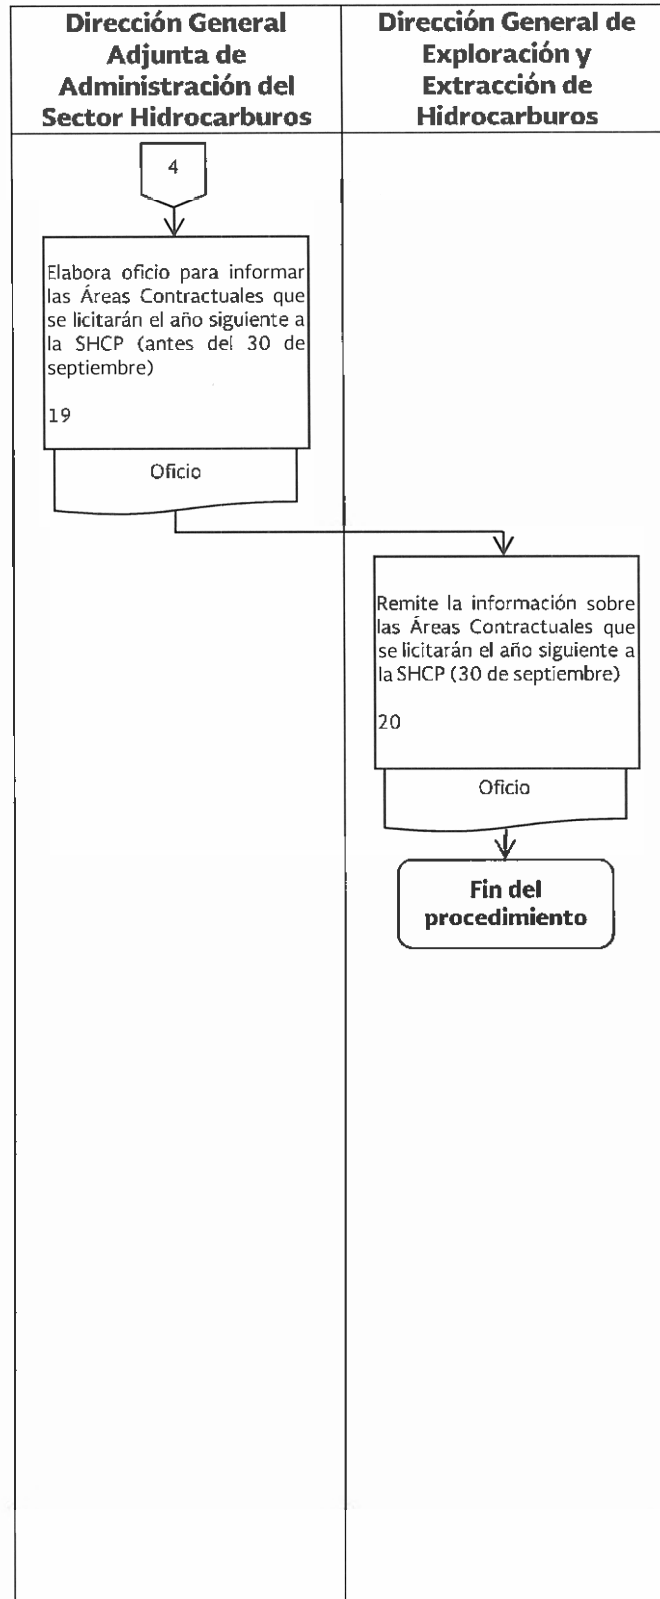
| Dirección General Adjunta de Administración del Sector Hidrocarburos | Dirección General de Exploración y Extracción de Hidrocarburos |
|---|---|

4

Elabora oficio para informar las Áreas Contractuales que se licitarán el año siguiente a la SHCP (antes del 30 de septiembre)

19

Oficio

Remite la información sobre las Áreas Contractuales que se licitarán el año siguiente a la SHCP (30 de septiembre)

20

Oficio

Fin del procedimiento